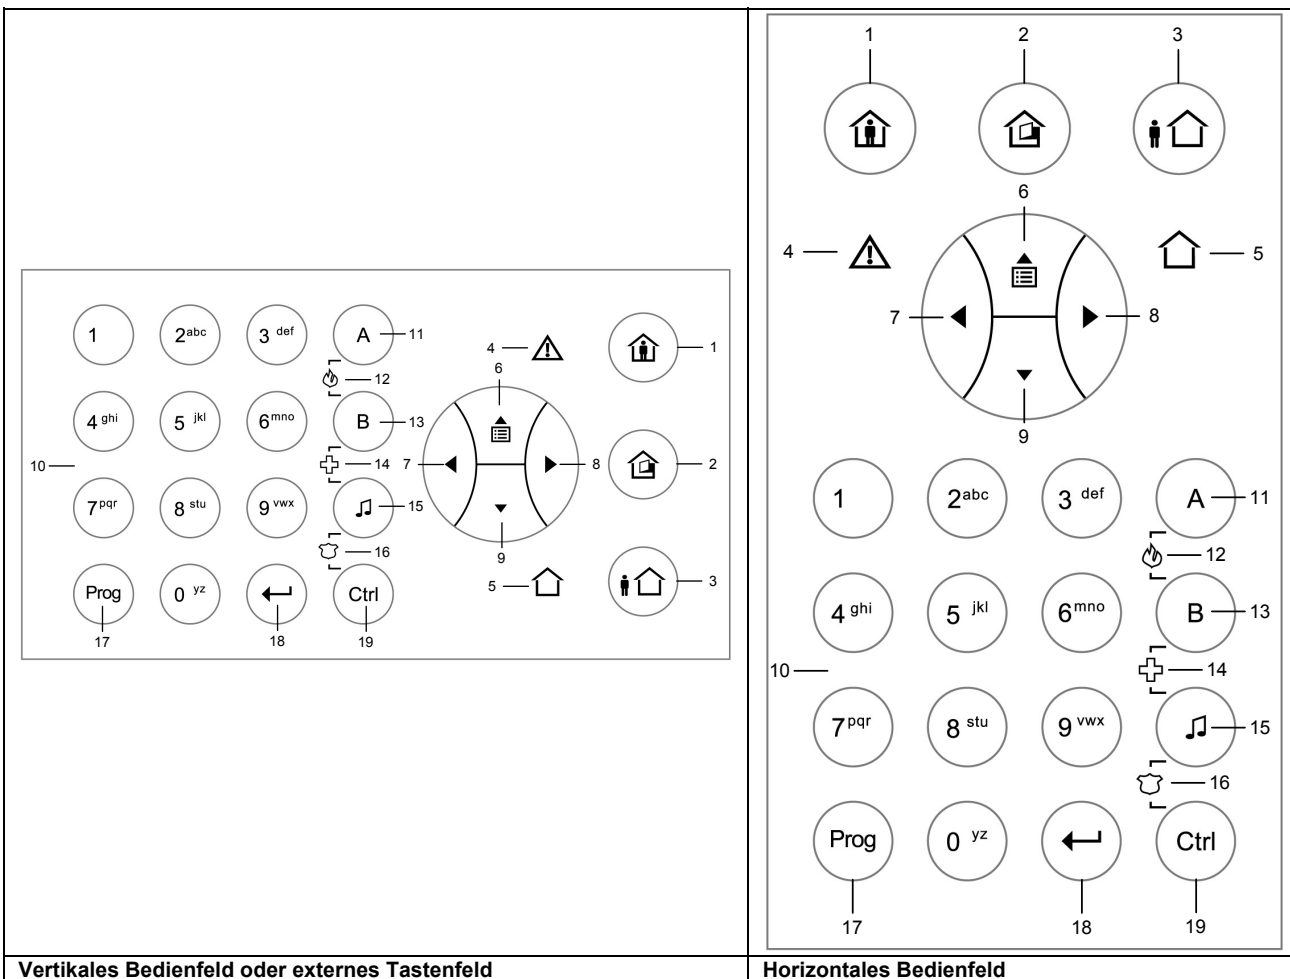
1 $2^{abc}$ $3^{def}$ A 11
4 6 1
12
$4^{ghi}$ $5^{jkl}$ $6^{mno}$ B 13
10 14 7 8 2
$7^{pqr}$ $8^{stu}$ $9^{vwx}$ 15
9
16
5 3
Prog $0^{yz}$ Ctrl
17 18 19

Vertikales Bedienfeld oder externes Tastenfeld

1 2 3
6
4 5
7 8
9
1 $2^{abc}$ $3^{def}$ A 11
12
$4^{ghi}$ $5^{jkl}$ $6^{mno}$ B 13
10 14
$7^{pqr}$ $8^{stu}$ $9^{vwx}$ 15
16
Prog $0^{yz}$ Ctrl
17 18 19

Horizontales Bedienfeld